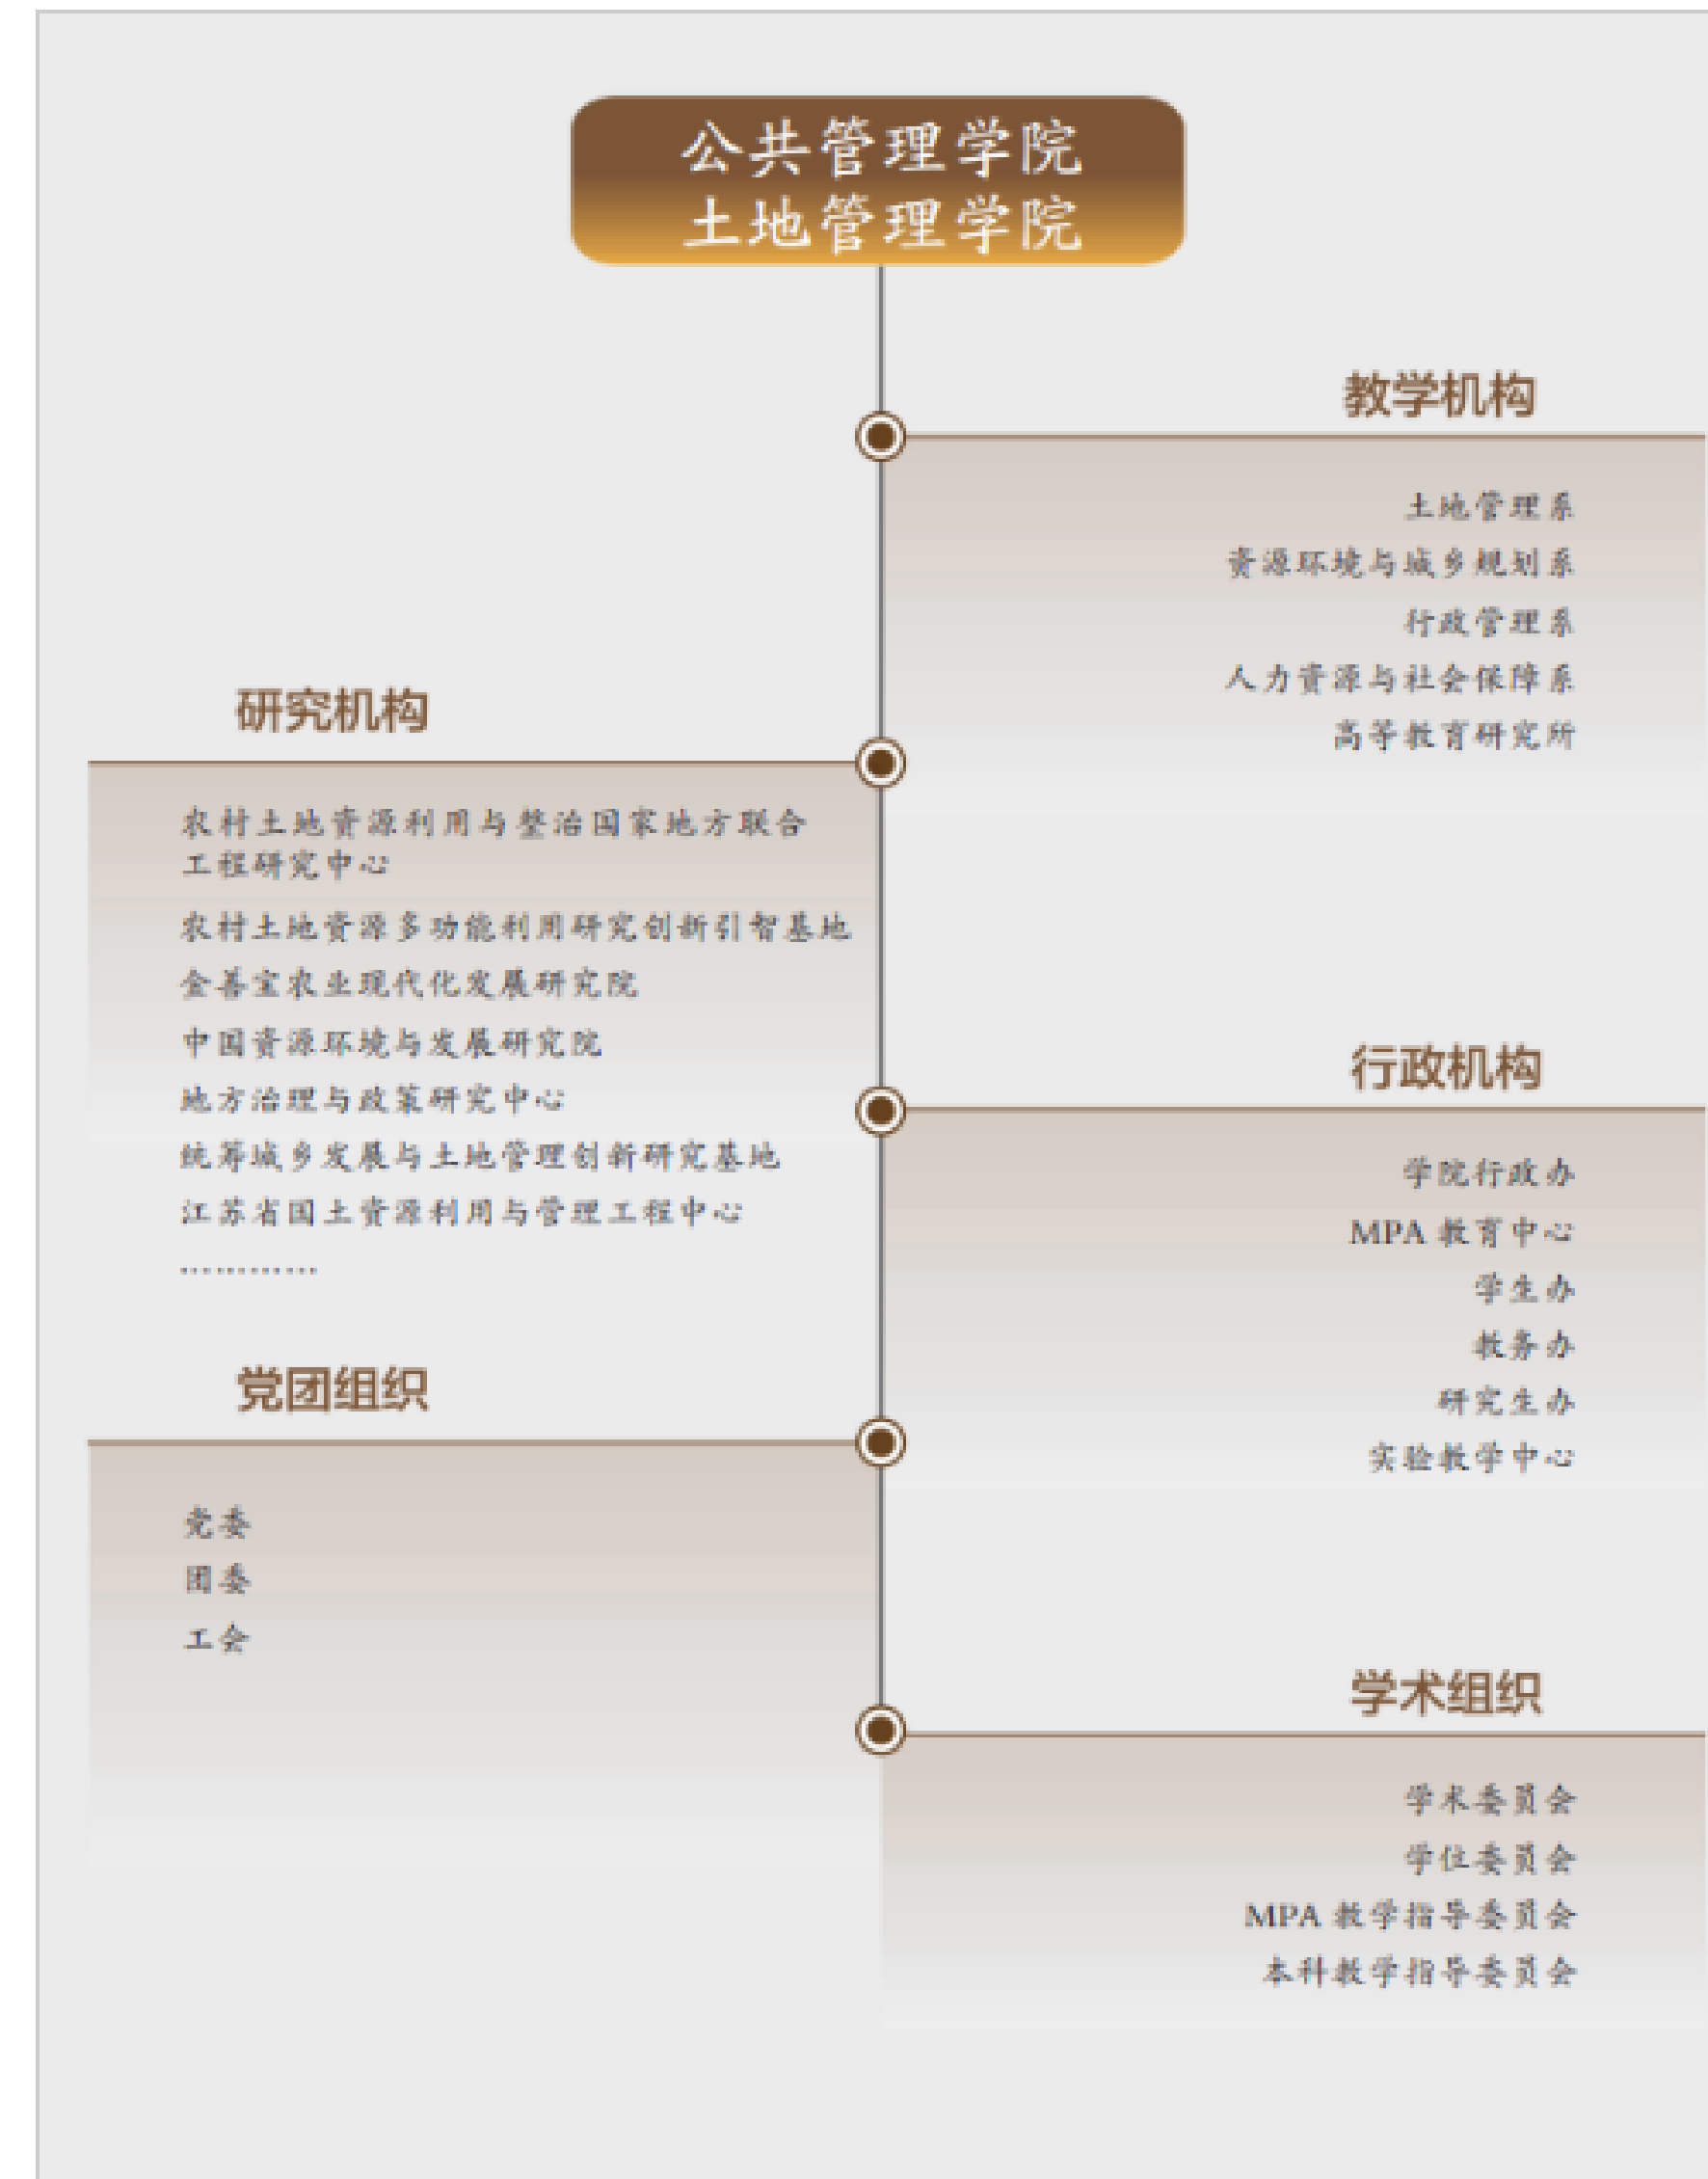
公共管理学院
土地管理学院

教学机构

土地管理系
资源环境与城乡规划系
行政管理系
人力资源与社会保障系
高等教育研究所

研究机构

农村土地资源利用与整治国家地方联合工程研究中心
农村土地资源多功能利用研究创新引智基地
金善宝农业现代化发展研究院
中国资源环境与发展研究院
地方治理与政策研究中心
统筹城乡发展与土地管理创新研究基地
江苏省国土资源利用与管理工程中心
…………

行政机构

学院行政办
MPA 教育中心
学生办
教务办
研究生办
实验教学中心

党团组织

党委
团委
工会

学术组织

学术委员会
学位委员会
MPA 教学指导委员会
本科教学指导委员会